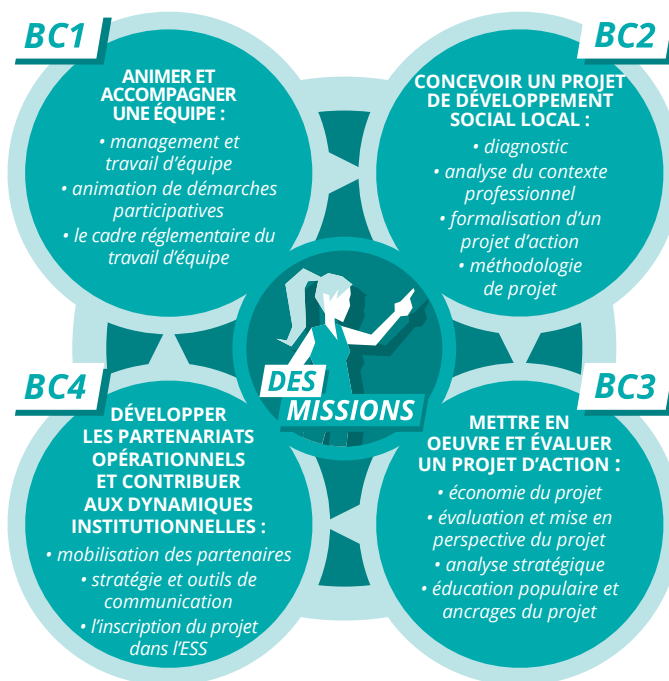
BC1

ANIMER ET ACCOMPAGNER UNE ÉQUIPE :

• management et travail d'équipe
• animation de démarches participatives
• le cadre réglementaire du travail d'équipe

BC2

CONCEVOIR UN PROJET DE DÉVELOPPEMENT SOCIAL LOCAL :

• diagnostic
• analyse du contexte professionnel
• formalisation d'un projet d'action
• méthodologie de projet

DES MISSIONS

BC4

DÉVELOPPER LES PARTENARIATS OPÉRATIONNELS ET CONTRIBUER AUX DYNAMIQUES INSTITUTIONNELLES :

• mobilisation des partenaires
• stratégie et outils de communication
• l'inscription du projet dans l'ESS

BC3

METTRE EN OEUVRE ET ÉVALUER UN PROJET D'ACTION :

• économie du projet
• évaluation et mise en perspective du projet
• analyse stratégique
• éducation populaire et ancrages du projet